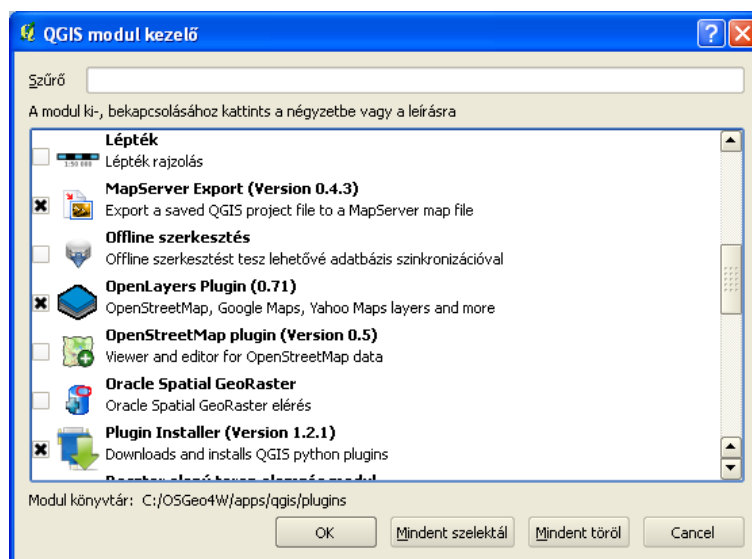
QGIS modul kezelő

Szűrő

A modul ki-, bekapcsolásához kattints a négyzetbe vagy a leírásra

Lépték
Lépték rajzolás

MapServer Export (Version 0.4.3)
Export a saved QGIS project file to a MapServer map file

Offline szerkesztés
Offline szerkesztést tesz lehetővé adatbázis szinkronizációval

OpenLayers Plugin (0.71)
OpenStreetMap, Google Maps, Yahoo Maps layers and more

OpenStreetMap plugin (Version 0.5)
Viewer and editor for OpenStreetMap data

Oracle Spatial GeoRaster
Oracle Spatial GeoRaster elérés

Plugin Installer (Version 1.2.1)
Downloads and installs QGIS python plugins

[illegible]

Modul könyvtár: C:/OSGeo4W/apps/qgis/plugins

OK | Mindent szelektál | Mindent töröl | Cancel